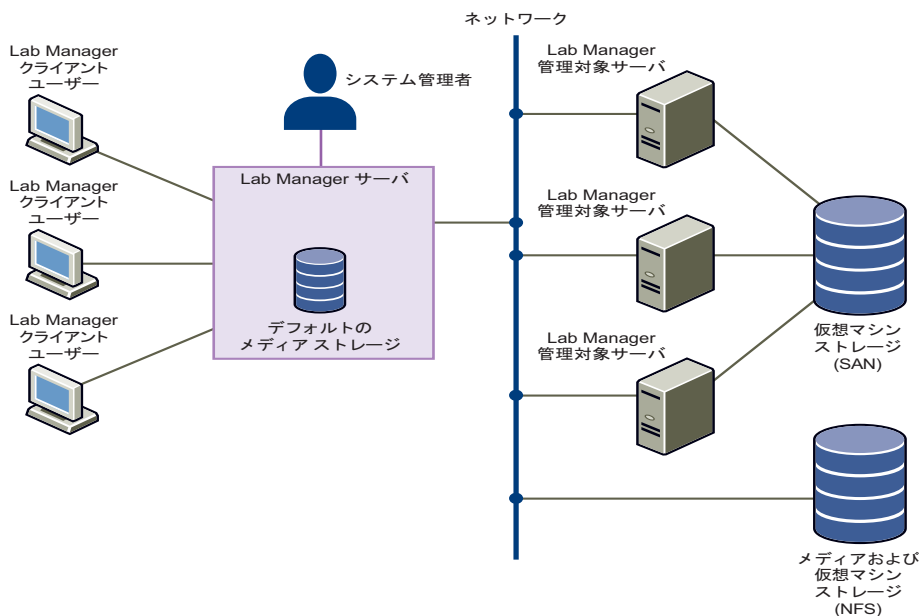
ネットワーク

Lab Manager
クライアント
ユーザー

システム管理者

Lab Manager
管理対象サーバ

Lab Manager
クライアント
ユーザー

Lab Manager サーバ

Lab Manager
管理対象サーバ

Lab Manager
クライアント
ユーザー

デフォルトの
メディア ストレージ

仮想マシン
ストレージ
(SAN)

Lab Manager
管理対象サーバ

メディアおよび
仮想マシン
ストレージ
(NFS)